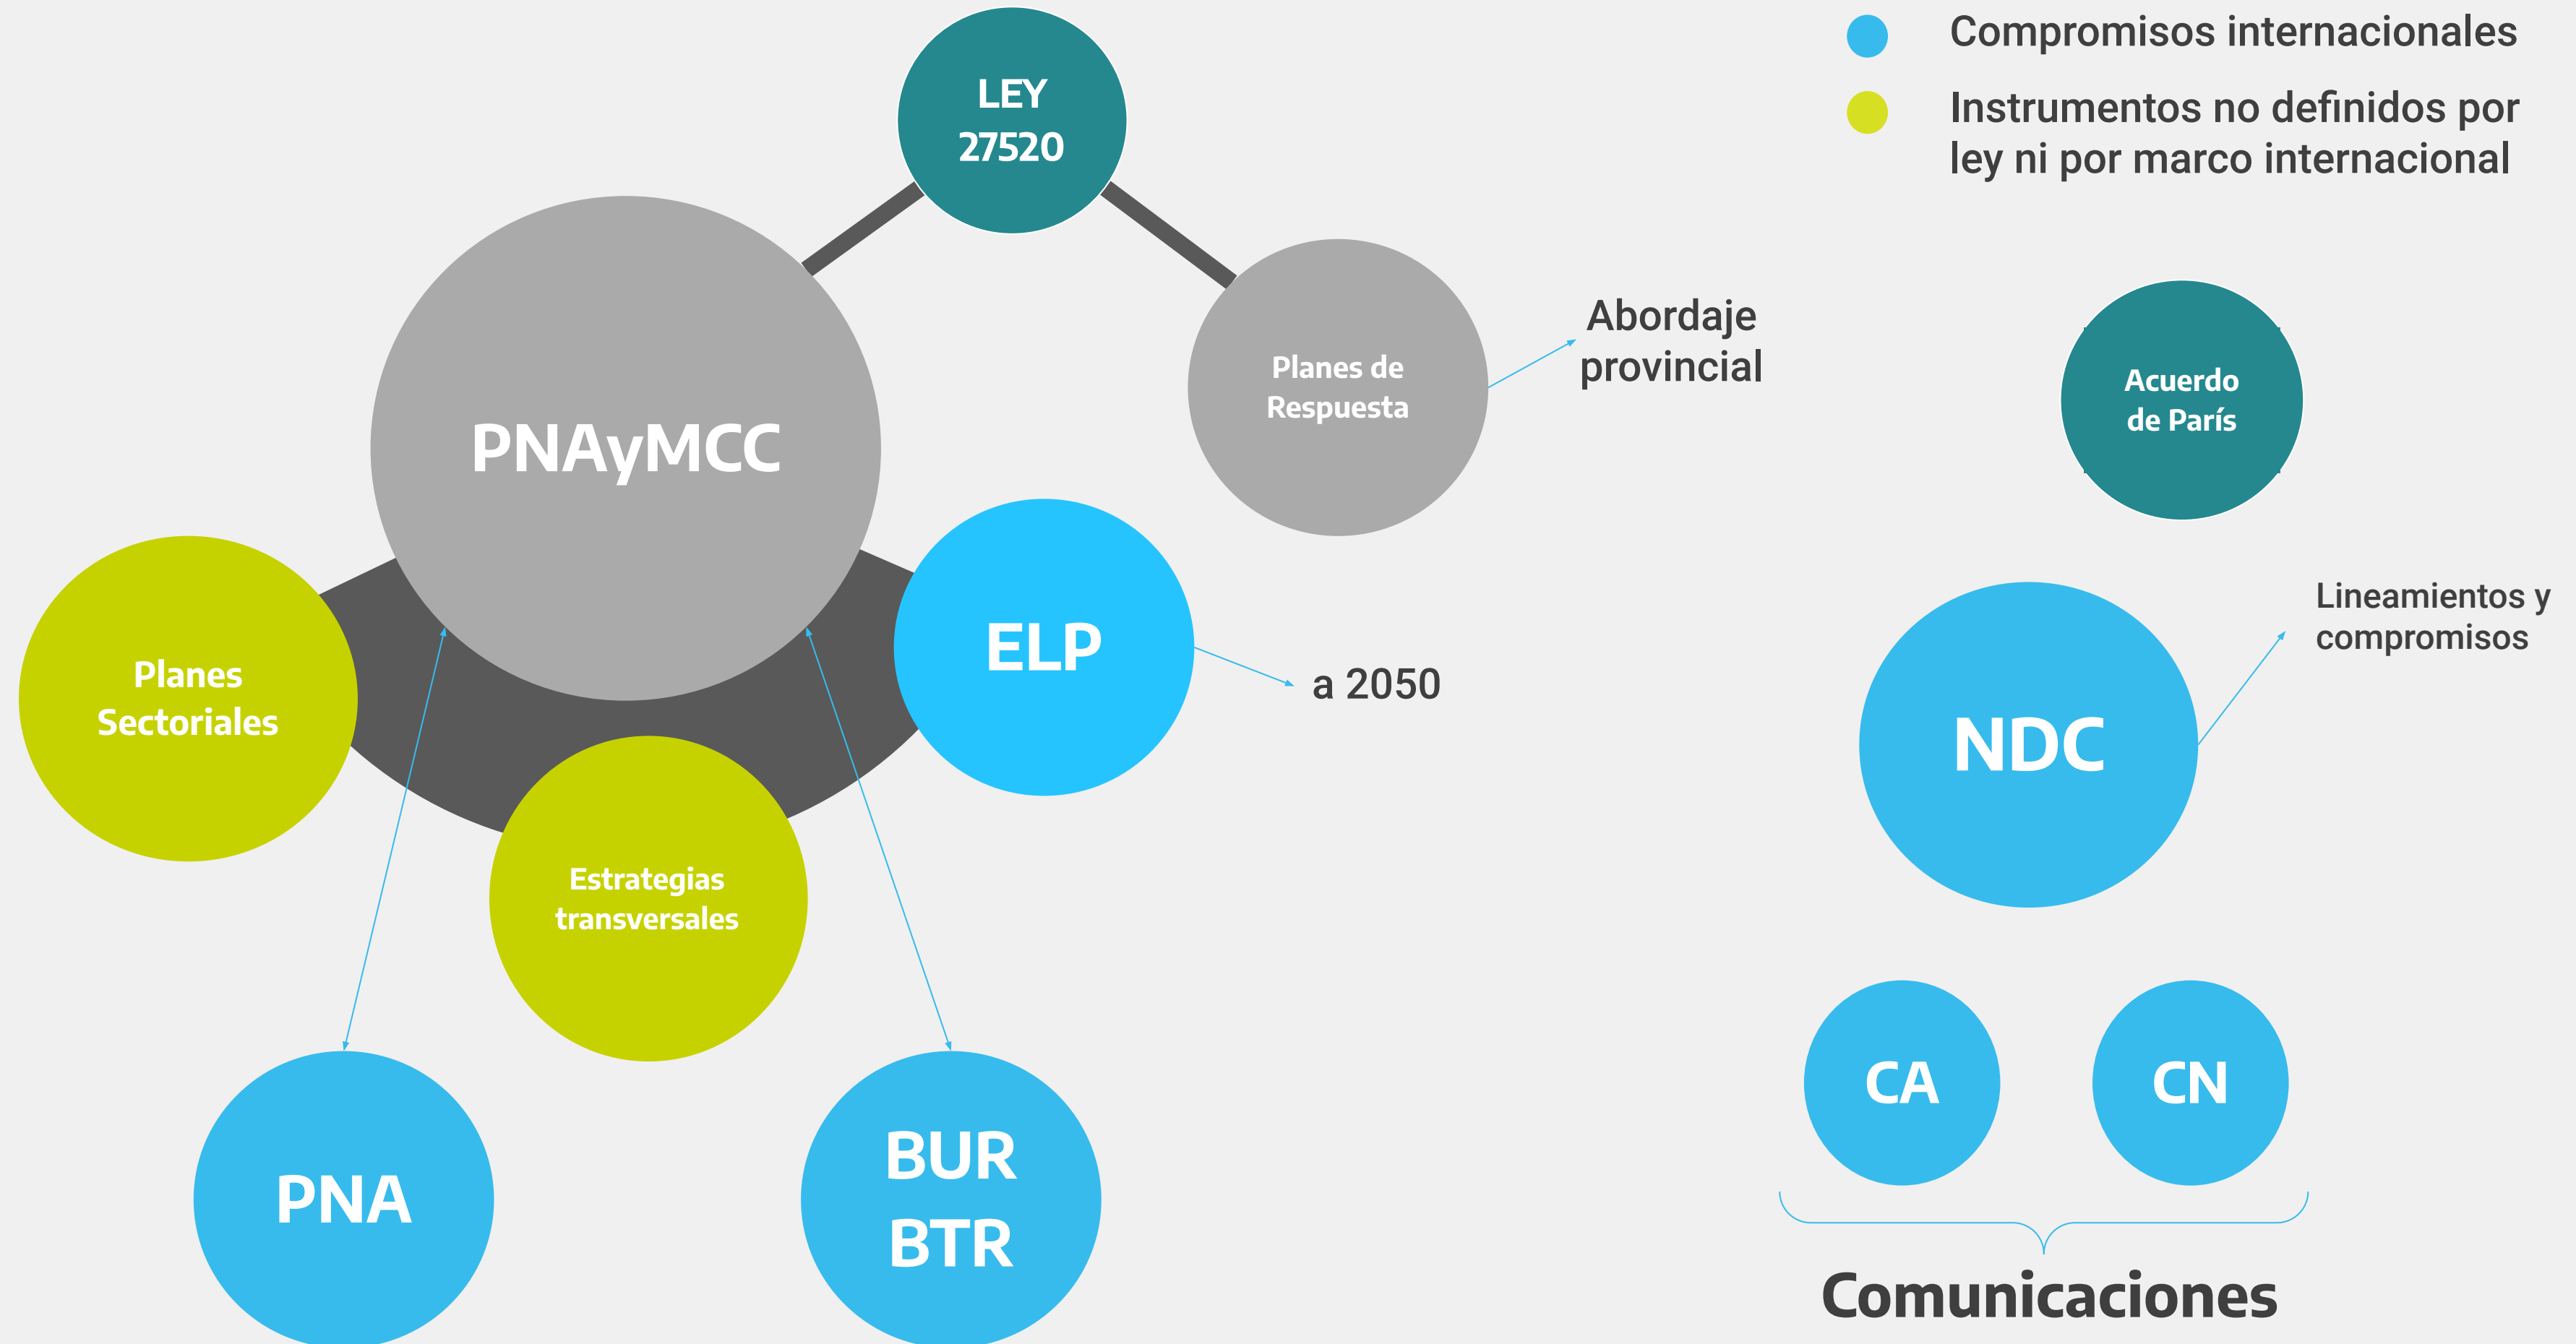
Compromisos internacionales

Instrumentos no definidos por ley ni por marco internacional

LEY 27520

PNAyMCC

Planes de Respuesta

Abordaje provincial

Acuerdo de París

ELP

a 2050

Lineamientos y compromisos

NDC

Planes Sectoriales

Estrategias transversales

PNA

BUR BTR

CA

CN

Comunicaciones